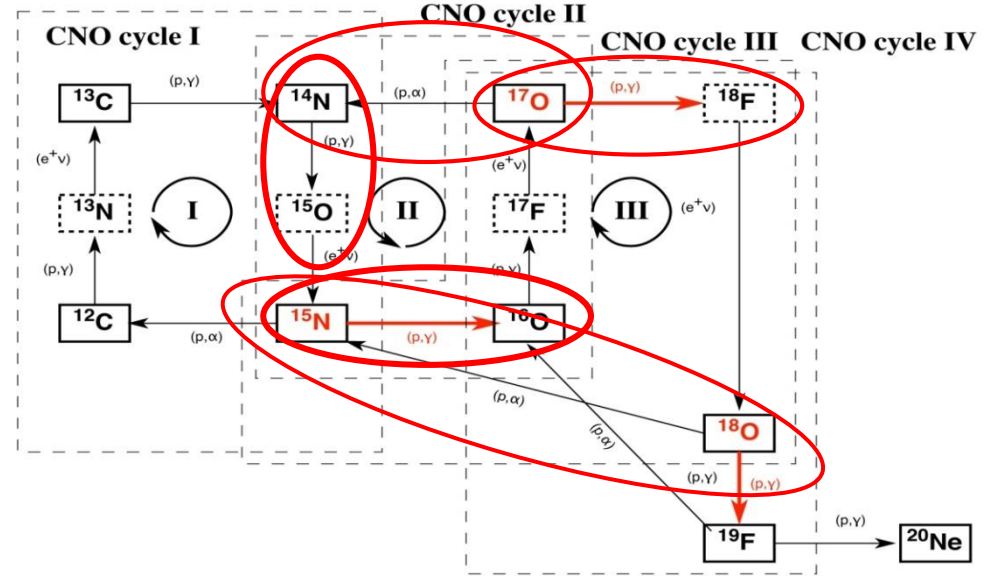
CNO cycle II

CNO cycle I

CNO cycle III

CNO cycle IV

$^{13}$C

(p,γ)

$^{14}$N

(p,α)

$^{17}$O

(p,γ)

$^{18}$F

$(e^{+}\nu)$

(p,γ)

$(e^{+}\nu)$

$^{13}$N

I

$^{15}$O

II

$^{17}$F

III

$(e^{+}\nu)$

$(e^{+}\nu)$

(p,γ)

(p,γ)

$^{12}$C

(p,α)

$^{15}$N

(p,γ)

$^{16}$O

(p,α)

(p,α)

$^{18}$O

(p,γ)

(p,γ)

$^{19}$F

(p,γ)

$^{20}$Ne